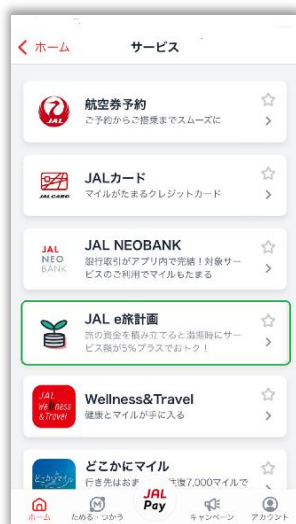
< ホーム

サービス

JAL

航空券予約

ご予約からご搭乗までスムーズに

JAL CARD

JALカード

マイルがたまるクレジットカード

JAL NEO BANK

JAL NEOBANK

銀行取引がアプリ内で完結！対象サービスのご利用でマイルもたまる

JAL e旅計画

旅の資金を積み立てると満期時にサービス額が5%プラスでおトク！

JAL wellness & travel

Wellness&Travel

健康とマイルが手に入る

どこかにマイル

どこかにマイル

行き先はおま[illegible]往復7,000マイルで

ホーム

ためる・つかう

JAL Pay

キャンペーン

アカウント